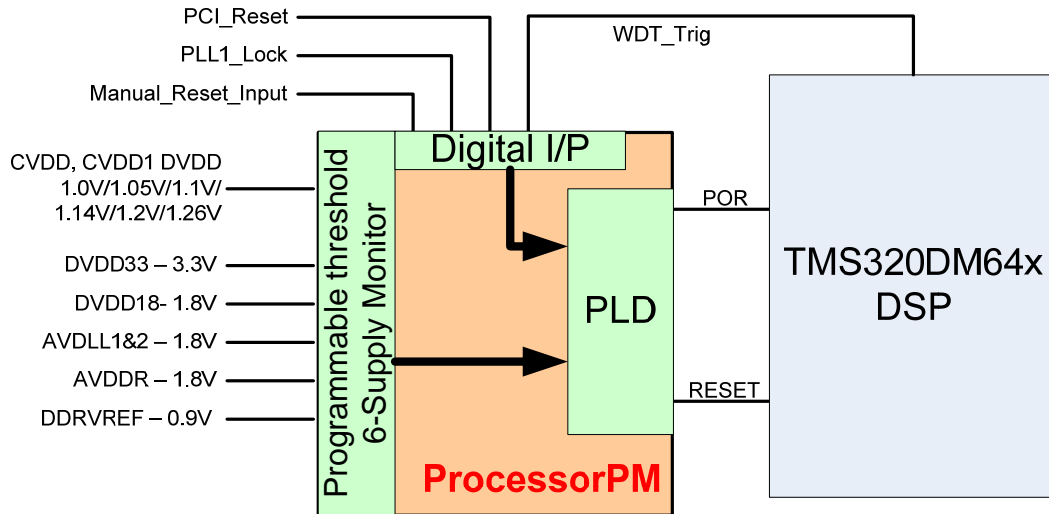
PCI_Reset

PLL1_Lock

Manual_Reset_Input

WDT_Trig

CVDD, CVDD1 DVDD 1.0V/1.05V/1.1V/ 1.14V/1.2V/1.26V

DVDD33 – 3.3V

DVDD18- 1.8V

AVDLL1&2 – 1.8V

AVDDR – 1.8V

DDRVREF – 0.9V

Programmable threshold 6-Supply Monitor

Digital I/P

PLD

POR

RESET

TMS320DM64x DSP

ProcessorPM